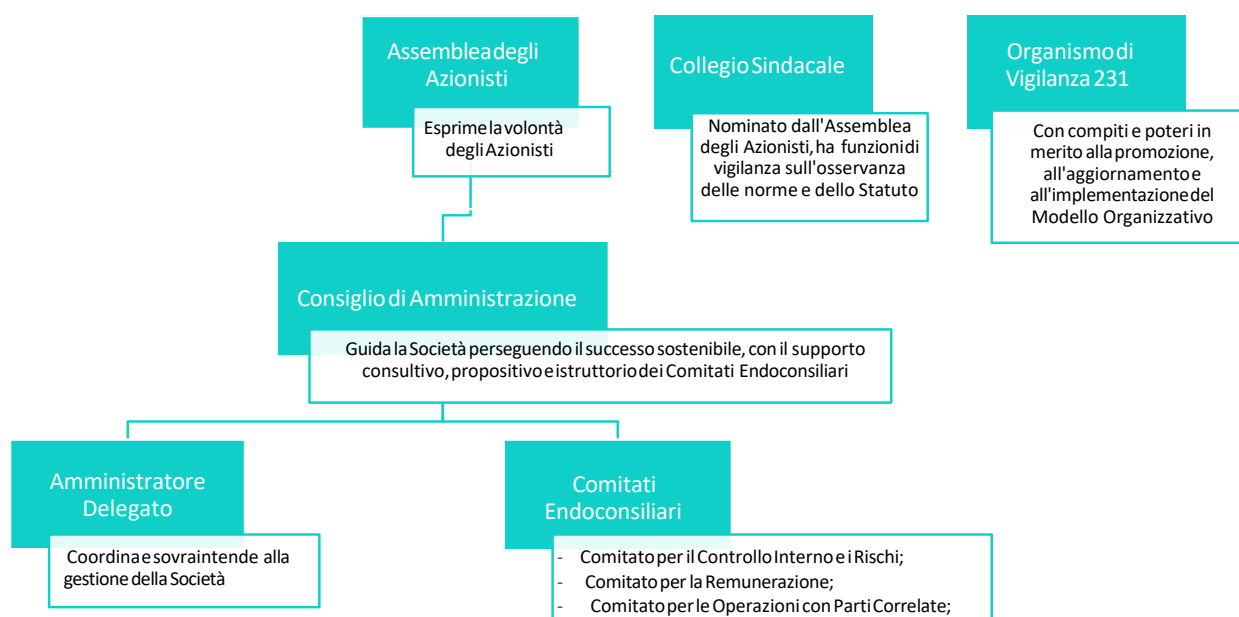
Assemblea degli Azionisti

Esprime la volontà degli Azionisti

Collegio Sindacale

Nominato dall'Assemblea degli Azionisti, ha funzioni di vigilanza sull'osservanza delle norme e dello Statuto

Organismo di Vigilanza 231

Con compiti e poteri in merito alla promozione, all'aggiornamento e all'implementazione del Modello Organizzativo

Consiglio di Amministrazione

Guida la Società perseguendo il successo sostenibile, con il supporto consultivo, propositivo e istruttorio dei Comitati Endoconsiliari

Amministratore Delegato

Coordina e sovraintende alla gestione della Società

Comitati Endoconsiliari

- Comitato per il Controllo Interno e i Rischi;
- Comitato per la Remunerazione;
- Comitato per le Operazioni con Parti Correlate;